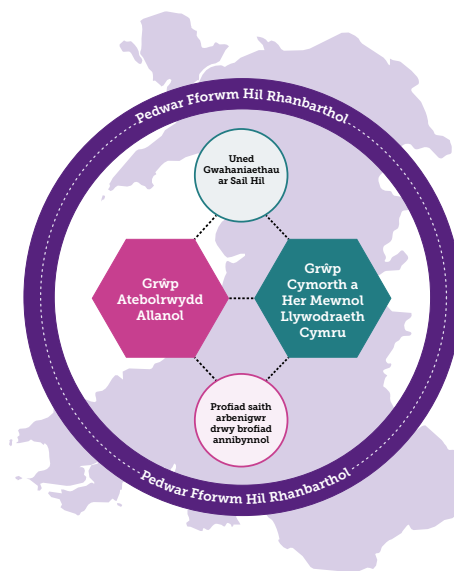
Pedwar Fforwm Hil Rhanbarthol

Uned Gwahaniaethau ar Sail Hil

Grŵp Atebolrwydd Allanol

Grŵp Cymorth a Her Mewnol Llywodraeth Cymru

Profiad saith arbenigwr drwy brofiad annibynnol

Pedwar Fforwm Hil Rhanbarthol